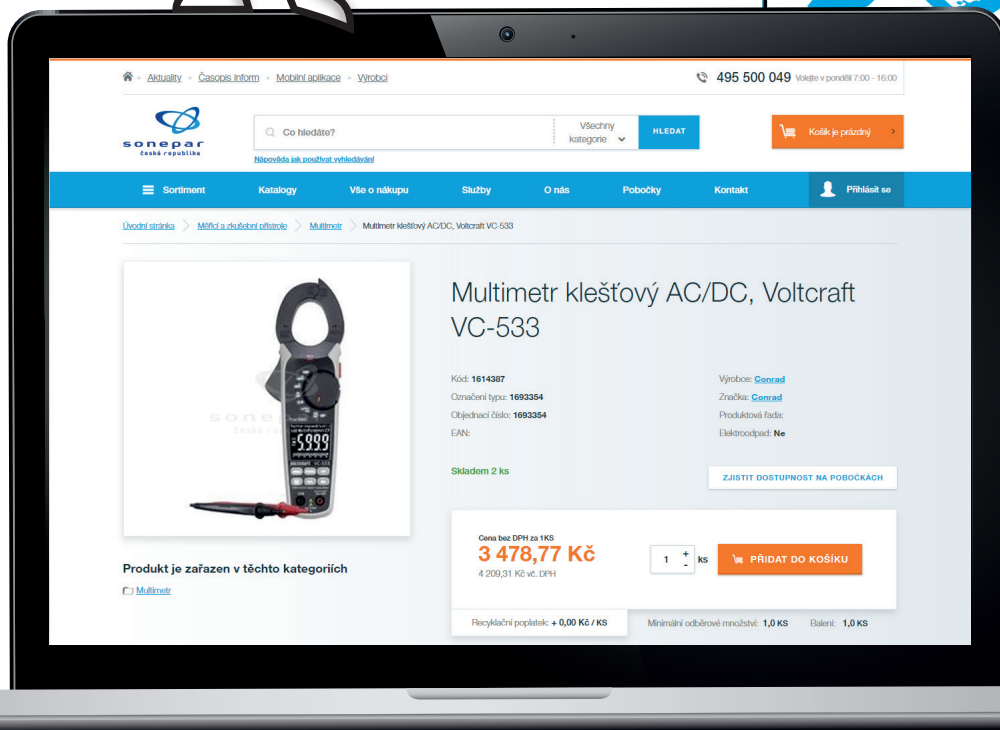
Aktuality • Časopis Inform • Mobilní aplikace • Výrobci

495 500 049 Volejte v pondělí 7:00 - 16:00

sonepar
česká republika

Co hledáte?

Všechny kategorie

HLEDAT

Košík je prázdný

Nápověda jak používat vyhledávání

Sortiment
Katalogy
Vše o nákupu
Služby
O nás
Pobočky
Kontakt
Přihlásit se

Úvodní stránka > Měřicí a zkušební přístroje > Multimetr > Multimetr klešťový AC/DC, Voltcraft VC-533

Multimetr klešťový AC/DC, Voltcraft VC-533

Kód: 1614387
Označení typu: 1693354
Objednací číslo: 1693354
EAN:

Výrobce: Conrad
Značka: Conrad
Produktová řada:
Elektroodpad: Ne

Skladem 2 ks

ZJISTIT DOSTUPNOST NA POBOČKÁCH

Cena bez DPH za 1KS
3 478,77 Kč
4 209,31 Kč vč. DPH

1 ks

PŘIDAT DO KOŠÍKU

Recyklační poplatek: + 0,00 Kč / KS

Minimální odběrové množství: 1,0 KS
Balení: 1,0 KS

Produkt je zařazen v těchto kategoriích

Multimetr